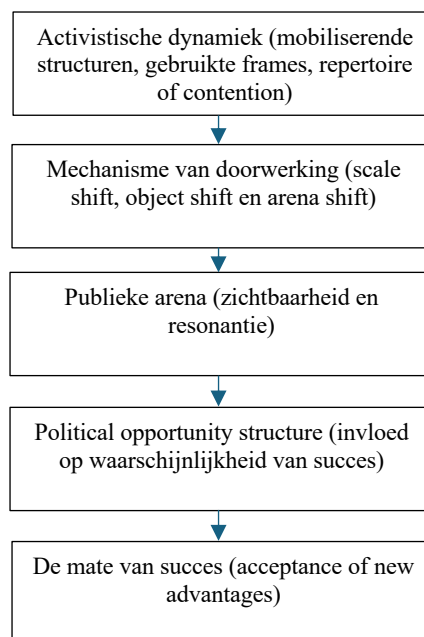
Activistische dynamiek (mobiliserende structuren, gebruikte frames, repertoire of contention)

Mechanisme van doorwerking (scale shift, object shift en arena shift)

Publieke arena (zichtbaarheid en resonantie)

Political opportunity structure (invloed op waarschijnlijkheid van succes)

De mate van succes (acceptance of new advantages)